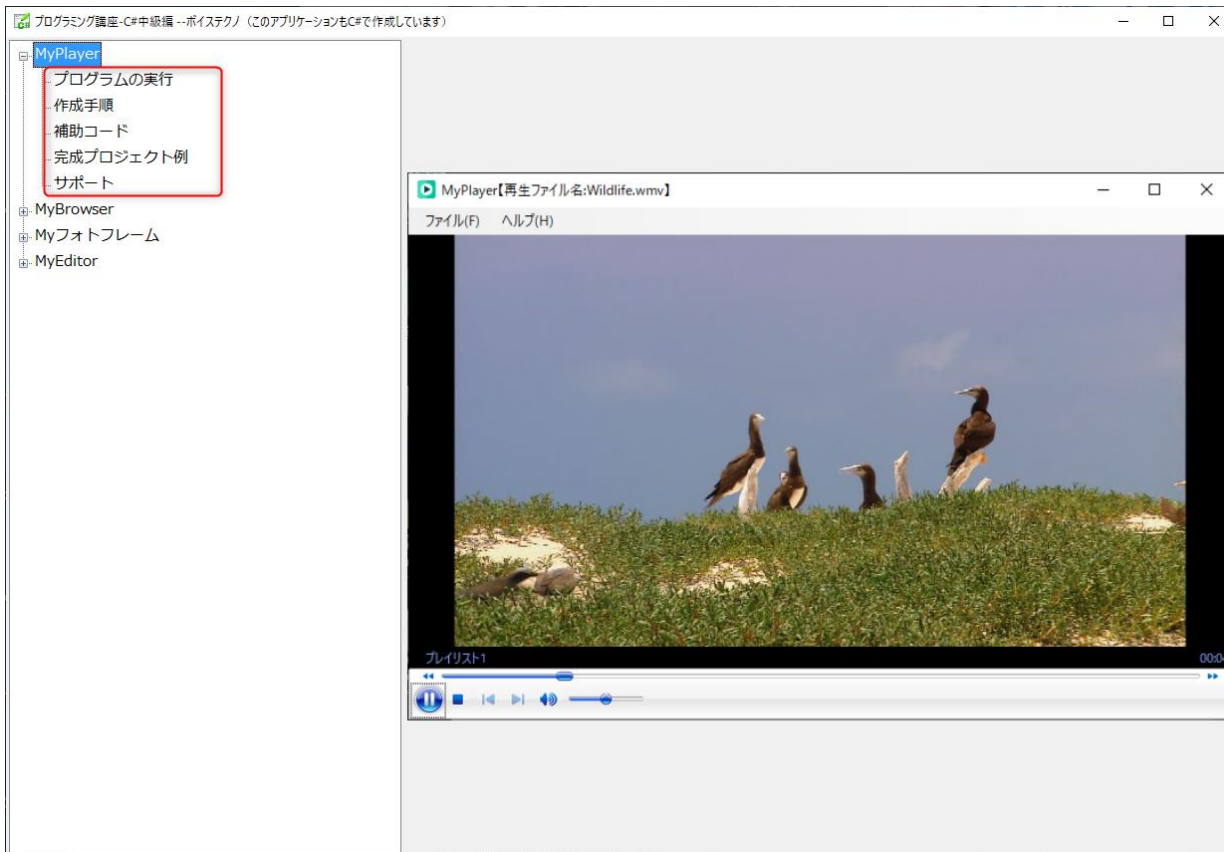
プログラミング講座-C#中級編 --ボイステクノ（このアプリケーションもC#で作成しています）

MyPlayer
プログラムの実行
作成手順
補助コード
完成プロジェクト例
サポート
MyBrowser
Myフォトフレーム
MyEditor

MyPlayer【再生ファイル名:Wildlife.wmv】
ファイル(F) ヘルプ(H)

プレイリスト1
00:0